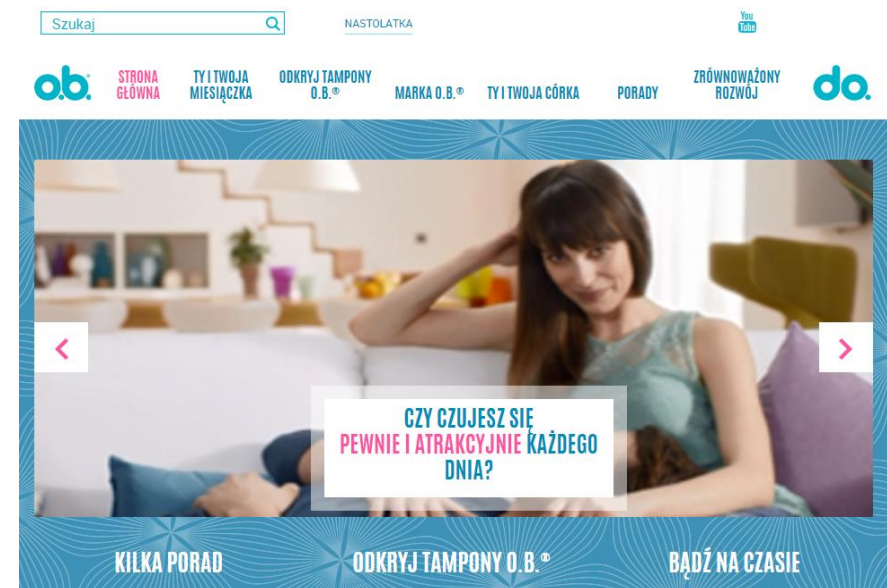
Szukaj

NASTOLATKA

You Tube

o.b.

STRONA GŁÓWNA

TY I TWOJA MIESIĄCZKA

ODKRYJ TAMPONY O.B.®

MARKA O.B.®

TY I TWOJA CÓRKA

PORADY

ZRÓWNOWAŻONY ROZWÓJ

do.

CZY CZUJESZ SIĘ PEWNIE I ATRAKCYJNIE KAŻDEGO DNIA?

KILKA PORAD

ODKRYJ TAMPONY O.B.®

BĄDŹ NA CZASIE